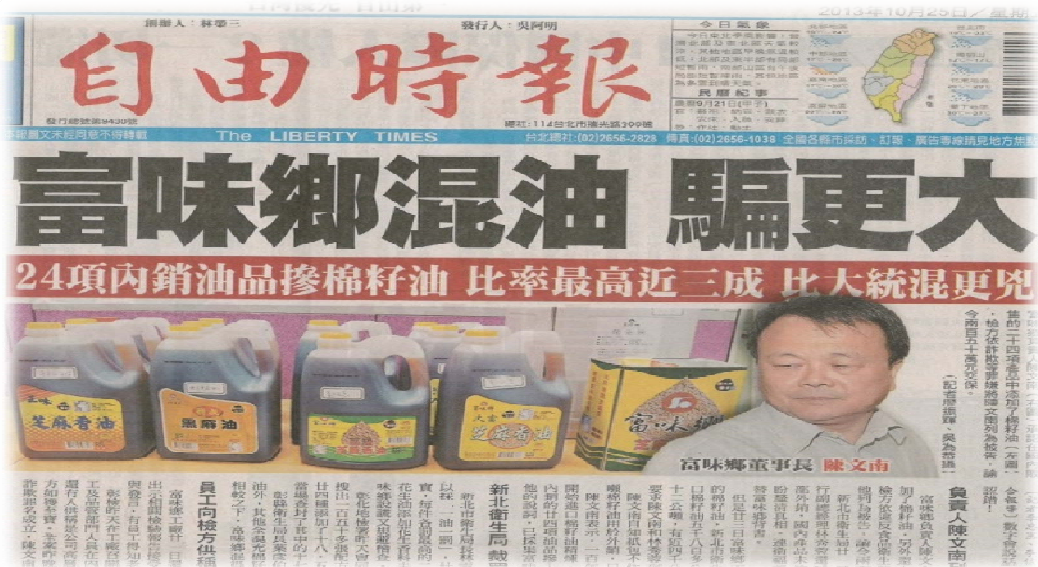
創辦人：林榮三　發行人：吳阿明

2013年10月25日 星期

自由時報

The LIBERTY TIMES

今日氣象

民國紀事

富味鄉混油 騙更大

24項內銷油品摻棉籽油 比率最高近三成 比大統混更兇

芝麻香油

黑麻油

芝麻香油

富味鄉

富味鄉董事長 陳文南

（記者廖振輝、吳為恭攝）

負責人陳文南

新北衛生局

員工向檢方供稱

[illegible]